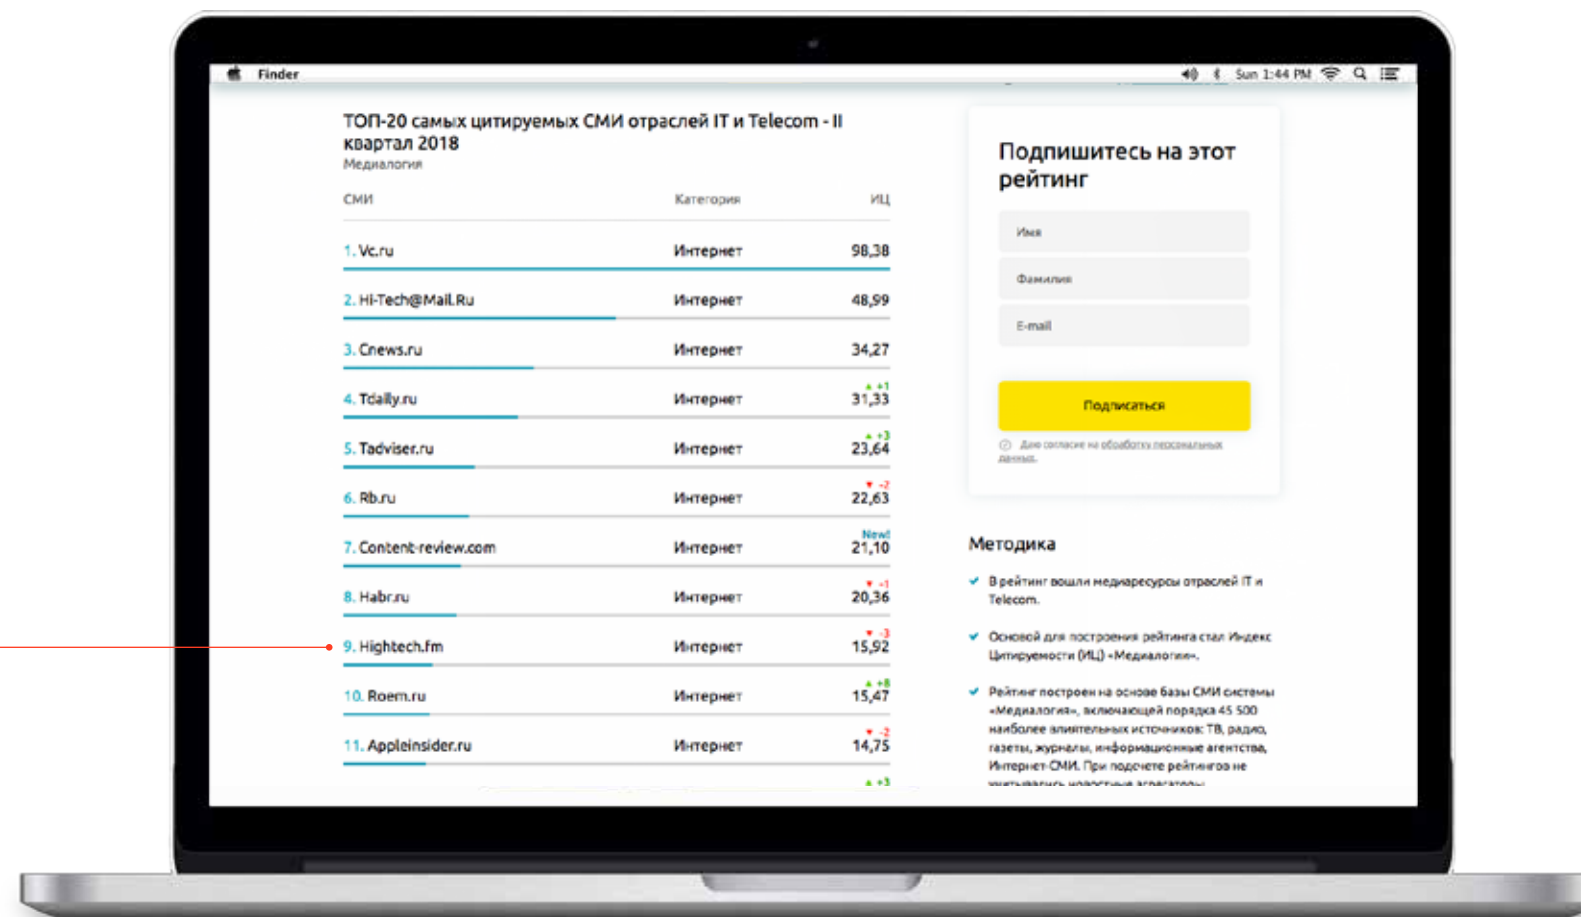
Finder

Sun 1:44 PM

ТОП-20 самых цитируемых СМИ отраслей IT и Telecom - II квартал 2018
Медиалогия

| СМИ | Категория | ИЦ |
|---|---|---|
| 1. Vc.ru | Интернет | 98,38 |
| 2. Hi-Tech@Mail.Ru | Интернет | 48,99 |
| 3. Cnews.ru | Интернет | 34,27 |
| 4. Tdaily.ru | Интернет | +1 31,33 |
| 5. Tadviser.ru | Интернет | +3 23,64 |
| 6. Rb.ru | Интернет | -2 22,63 |
| 7. Content-review.com | Интернет | New! 21,10 |
| 8. Habr.ru | Интернет | -1 20,36 |
| 9. Hightech.fm | Интернет | -3 15,92 |
| 10. Roem.ru | Интернет | +8 15,47 |
| 11. Appleinsider.ru | Интернет | -2 14,75 |

+3

Подпишитесь на этот рейтинг

Имя

Фамилия

E-mail

Подписаться

Даю согласие на обработку персональных данных.

Методика

В рейтинг вошли медиаресурсы отраслей IT и Telecom.

Основой для построения рейтинга стал Индекс Цитируемости (ИЦ) «Медиалогия».

Рейтинг построен на основе базы СМИ системы «Медиалогия», включающей порядка 45 500 наиболее влиятельных источников: ТВ, радио, газеты, журналы, информационные агентства, Интернет-СМИ. При подсчете рейтингов не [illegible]